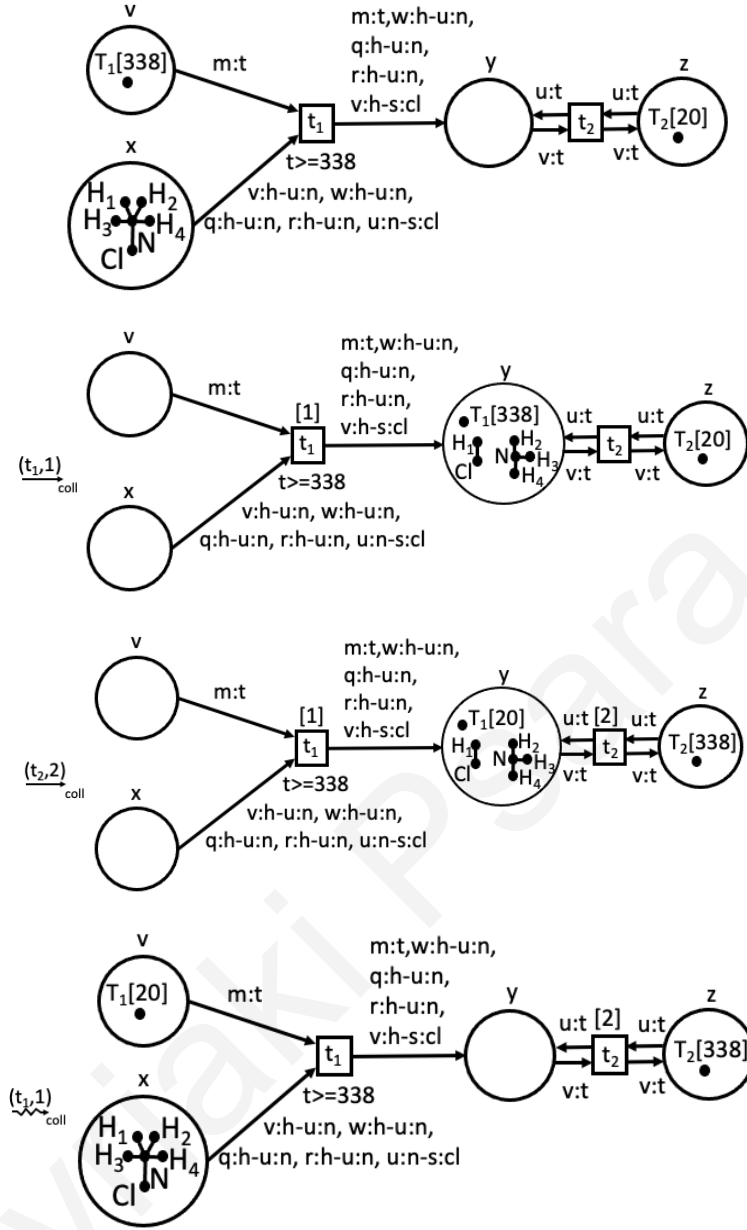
v
$T_1[338]$
m:t
x
$H_1$ $H_2$
$H_3$ $H_4$
N
Cl
$t_1$
t>=338
m:t,w:h-u:n,
q:h-u:n,
r:h-u:n,
v:h-s:cl
v:h-u:n, w:h-u:n,
q:h-u:n, r:h-u:n, u:n-s:cl
y
u:t
$t_2$
v:t
u:t
v:t
z
$T_2[20]$

$\xrightarrow[coll]{(t_1,1)}$
v
m:t
x
[1]
$t_1$
t>=338
m:t,w:h-u:n,
q:h-u:n,
r:h-u:n,
v:h-s:cl
v:h-u:n, w:h-u:n,
q:h-u:n, r:h-u:n, u:n-s:cl
y
$T_1[338]$
$H_1$
Cl
N
$H_2$
$H_3$
$H_4$
u:t
$t_2$
v:t
u:t
v:t
z
$T_2[20]$

$\xrightarrow[coll]{(t_2,2)}$
v
m:t
x
[1]
$t_1$
t>=338
m:t,w:h-u:n,
q:h-u:n,
r:h-u:n,
v:h-s:cl
v:h-u:n, w:h-u:n,
q:h-u:n, r:h-u:n, u:n-s:cl
y
$T_1[20]$
$H_1$
Cl
N
$H_2$
$H_3$
$H_4$
u:t [2]
$t_2$
v:t
u:t
v:t
z
$T_2[338]$

$(t_1,1)$ coll
v
$T_1[20]$
m:t
x
$H_1$ $H_2$
$H_3$ $H_4$
N
Cl
$t_1$
t>=338
m:t,w:h-u:n,
q:h-u:n,
r:h-u:n,
v:h-s:cl
v:h-u:n, w:h-u:n,
q:h-u:n, r:h-u:n, u:n-s:cl
y
u:t [2]
$t_2$
v:t
u:t
v:t
z
$T_2[338]$